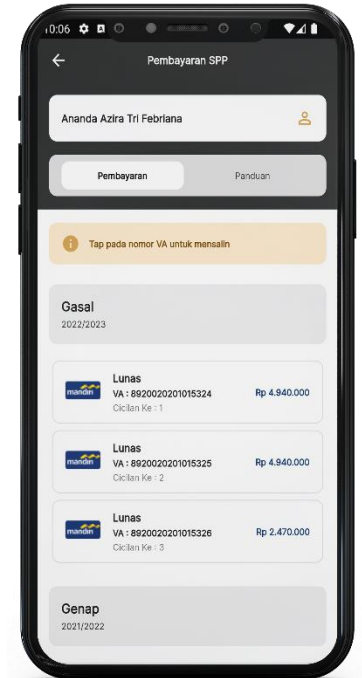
10:06

Pembayaran SPP

Ananda Azira Tri Febriana

Pembayaran

Panduan

Tap pada nomor VA untuk mensalin

Gasal
2022/2023

mandiri
Lunas
VA : 8920020201015324
Cicilan Ke : 1
Rp 4.940.000

mandiri
Lunas
VA : 8920020201015325
Cicilan Ke : 2
Rp 4.940.000

mandiri
Lunas
VA : 8920020201015326
Cicilan Ke : 3
Rp 2.470.000

Genap
2021/2022